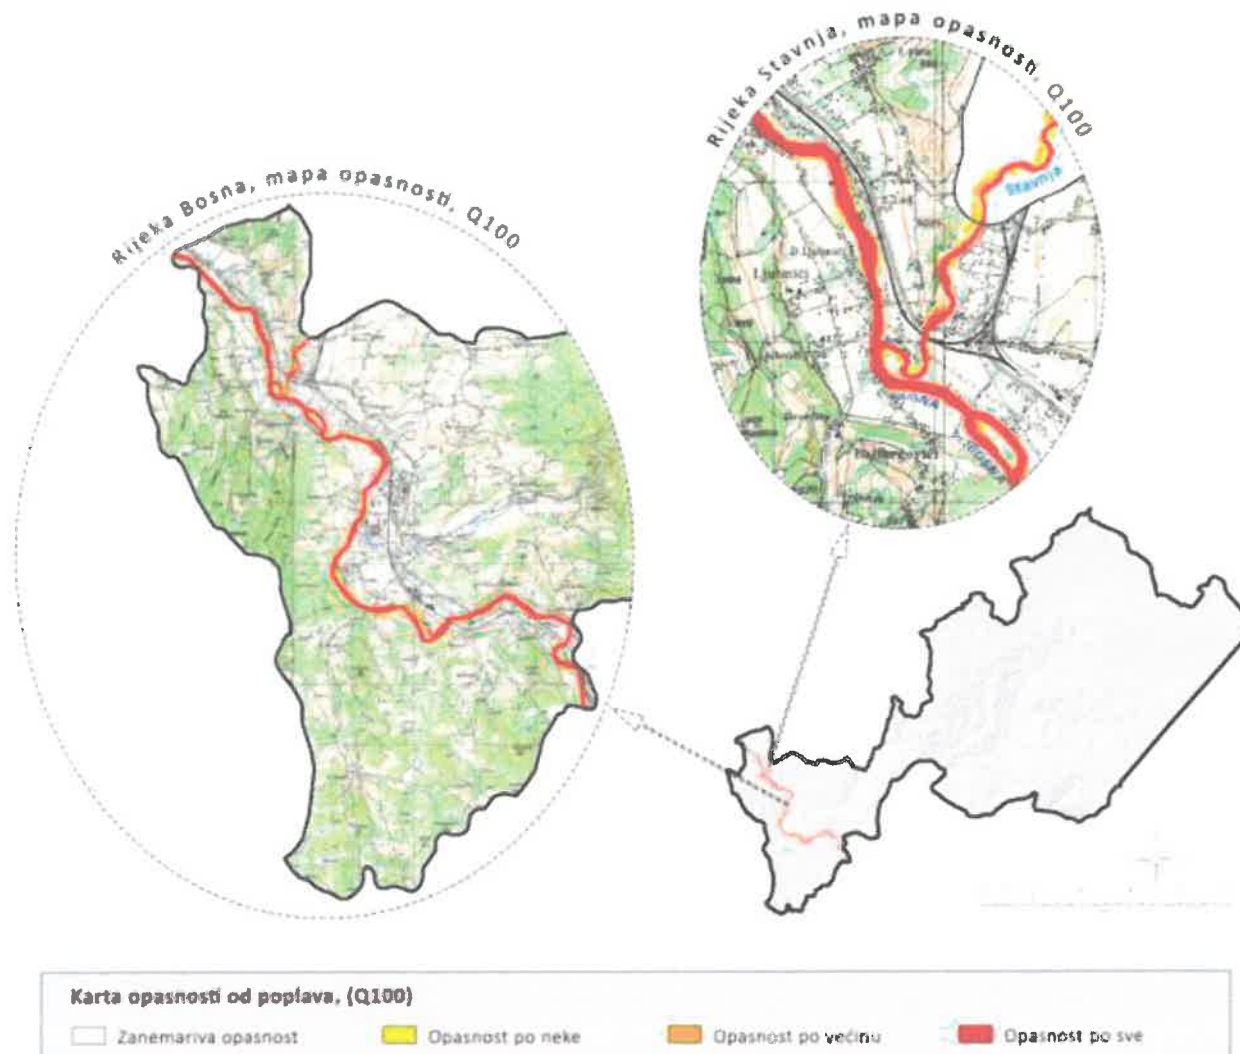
Rijeka Bosna, mapa opasnosti, Q100

Rijeka Stavnja, mapa opasnosti, Q100

Stavnja

Ljubnići

Karta opasnosti od poplava, (Q100)

Zanemariva opasnost
Opasnost po neke
Opasnost po većinu
Opasnost po sve